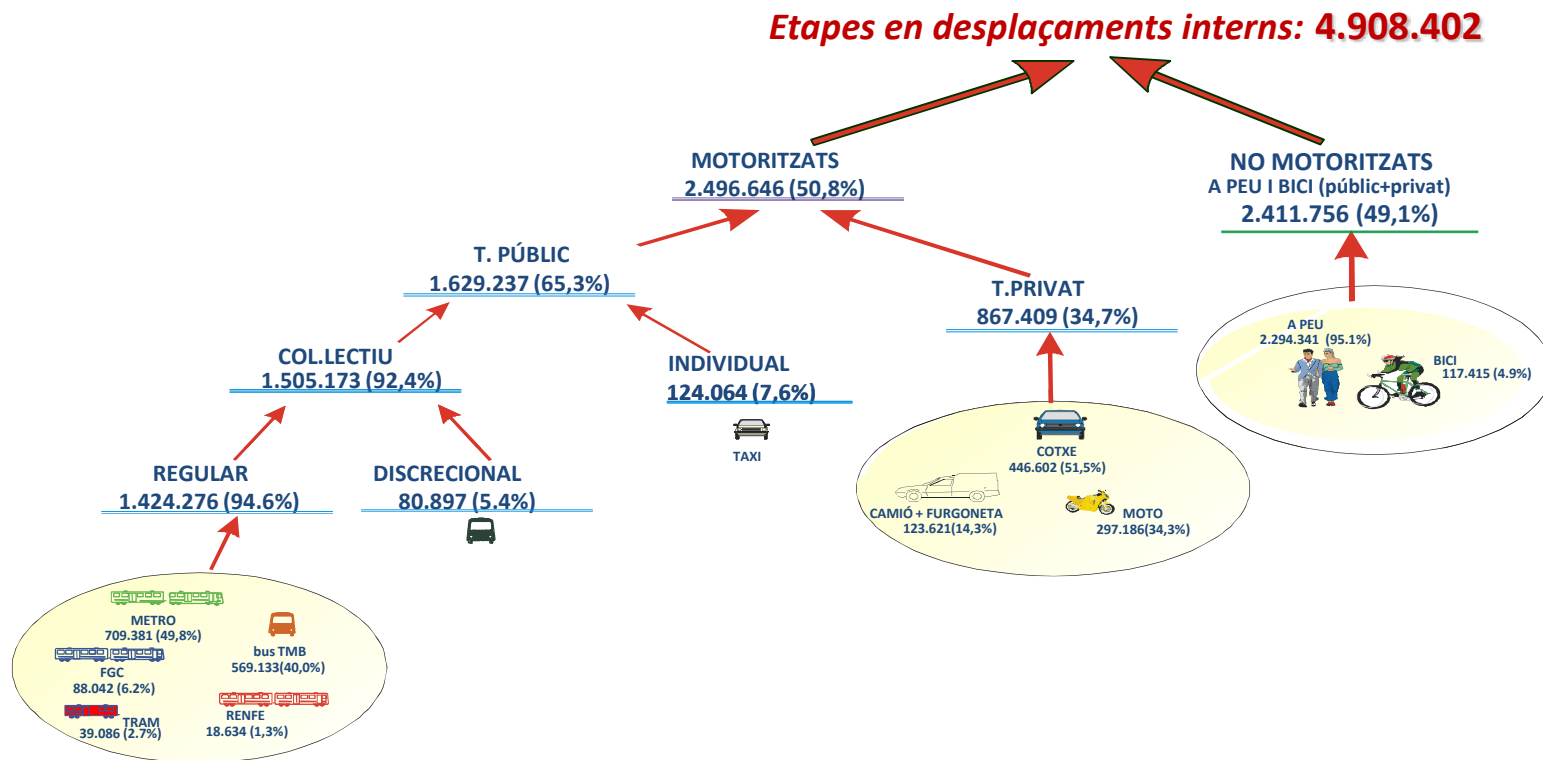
Etapes en desplaçaments interns: 4.908.402

MOTORITZATS
2.496.646 (50,8%)

NO MOTORITZATS
A PEU I BICI (públic+privat)
2.411.756 (49,1%)

T. PÚBLIC
1.629.237 (65,3%)

T.PRIVAT
867.409 (34,7%)

A PEU
2.294.341 (95.1%)

BICI
117.415 (4.9%)

COL.LECTIU
1.505.173 (92,4%)

INDIVIDUAL
124.064 (7,6%)

TAXI

COTXE
446.602 (51,5%)

CAMIÓ + FURGONETA
123.621(14,3%)

MOTO
297.186(34,3%)

REGULAR
1.424.276 (94.6%)

DISCRECIONAL
80.897 (5.4%)

METRO
709.381 (49,8%)

bus TMB
569.133(40,0%)

FGC
88.042 (6.2%)

TRAM
39.086 (2.7%)

RENFE
18.634 (1,3%)